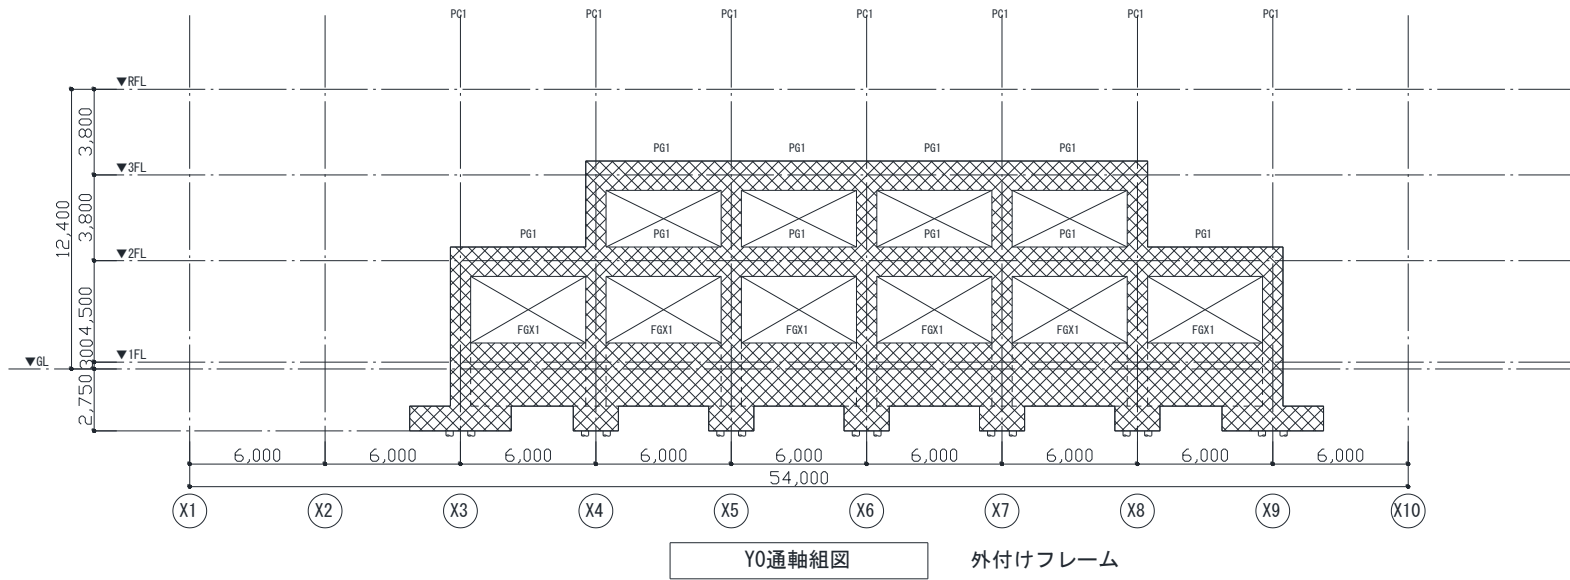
PC1 PC1 PC1 PC1 PC1 PC1 PC1

▼RFL
3,800
▼3FL
12,400
3,800
▼2FL
4,500
▼GL
300
▼1FL
2,750

PG1 PG1 PG1 PG1
PG1 PG1 PG1 PG1 PG1 PG1
FGX1 FGX1 FGX1 FGX1 FGX1 FGX1

6,000 6,000 6,000 6,000 6,000 6,000 6,000 6,000 6,000
54,000

X1 X2 X3 X4 X5 X6 X7 X8 X9 X10

Y0通軸組図

外付けフレーム